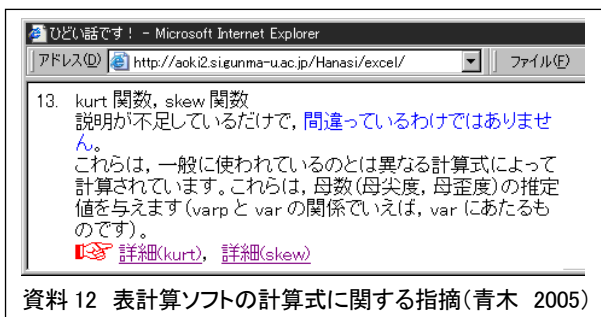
ひどい話です！ - Microsoft Internet Explorer

アドレス(D) http://aoki2.si.gunma-u.ac.jp/Hanasi/excel/ ファイル(F)

13. kurt 関数，skew 関数
説明が不足しているだけで，間違っているわけではありません。
これらは，一般に使われているのとは異なる計算式によって計算されています。これらは，母数(母尖度，母歪度)の推定値を与えます(varp と var の関係でいえば，var にあたるものです)。
詳細(kurt)，詳細(skew)

資料 12 表計算ソフトの計算式に関する指摘(青木 2005)